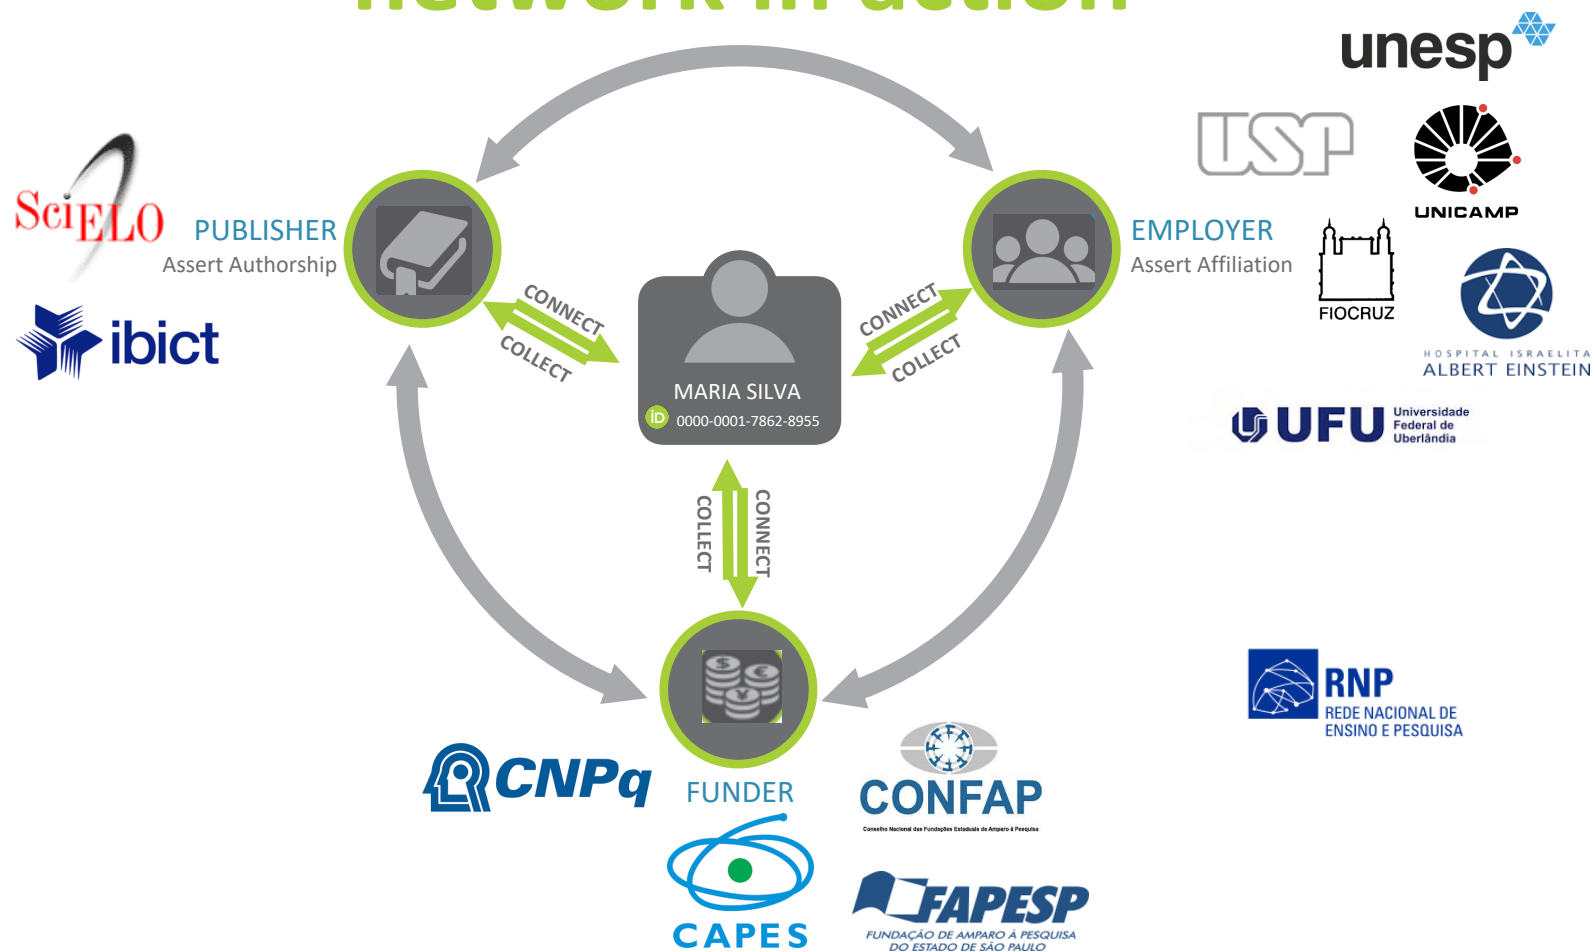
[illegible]

unesp

USP

UNICAMP

SciELO

PUBLISHER
Assert Authorship

EMPLOYER
Assert Affiliation

FIOCRUZ

HOSPITAL ISRAELITA
ALBERT EINSTEIN

ibict

CONNECT
COLLECT

CONNECT
COLLECT

MARIA SILVA
iD 0000-0001-7862-8955

UFU Universidade Federal de Uberlândia

COLLECT
CONNECT

RNP
REDE NACIONAL DE ENSINO E PESQUISA

CNPq

FUNDER

CONFAP
Conselho Nacional das Fundações Estaduais de Amparo à Pesquisa

CAPES

FAPESP
FUNDAÇÃO DE AMPARO À PESQUISA DO ESTADO DE SÃO PAULO